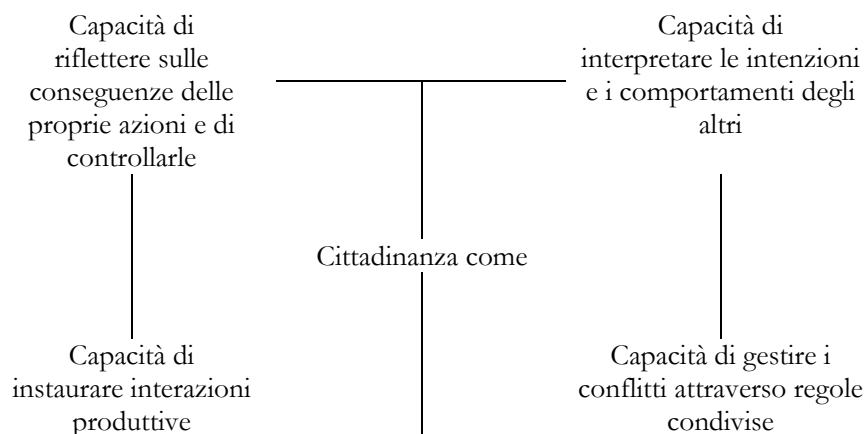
Capacità di riflettere sulle conseguenze delle proprie azioni e di controllarle

Capacità di interpretare le intenzioni e i comportamenti degli altri

Cittadinanza come

Capacità di instaurare interazioni produttive

Capacità di gestire i conflitti attraverso regole condivise